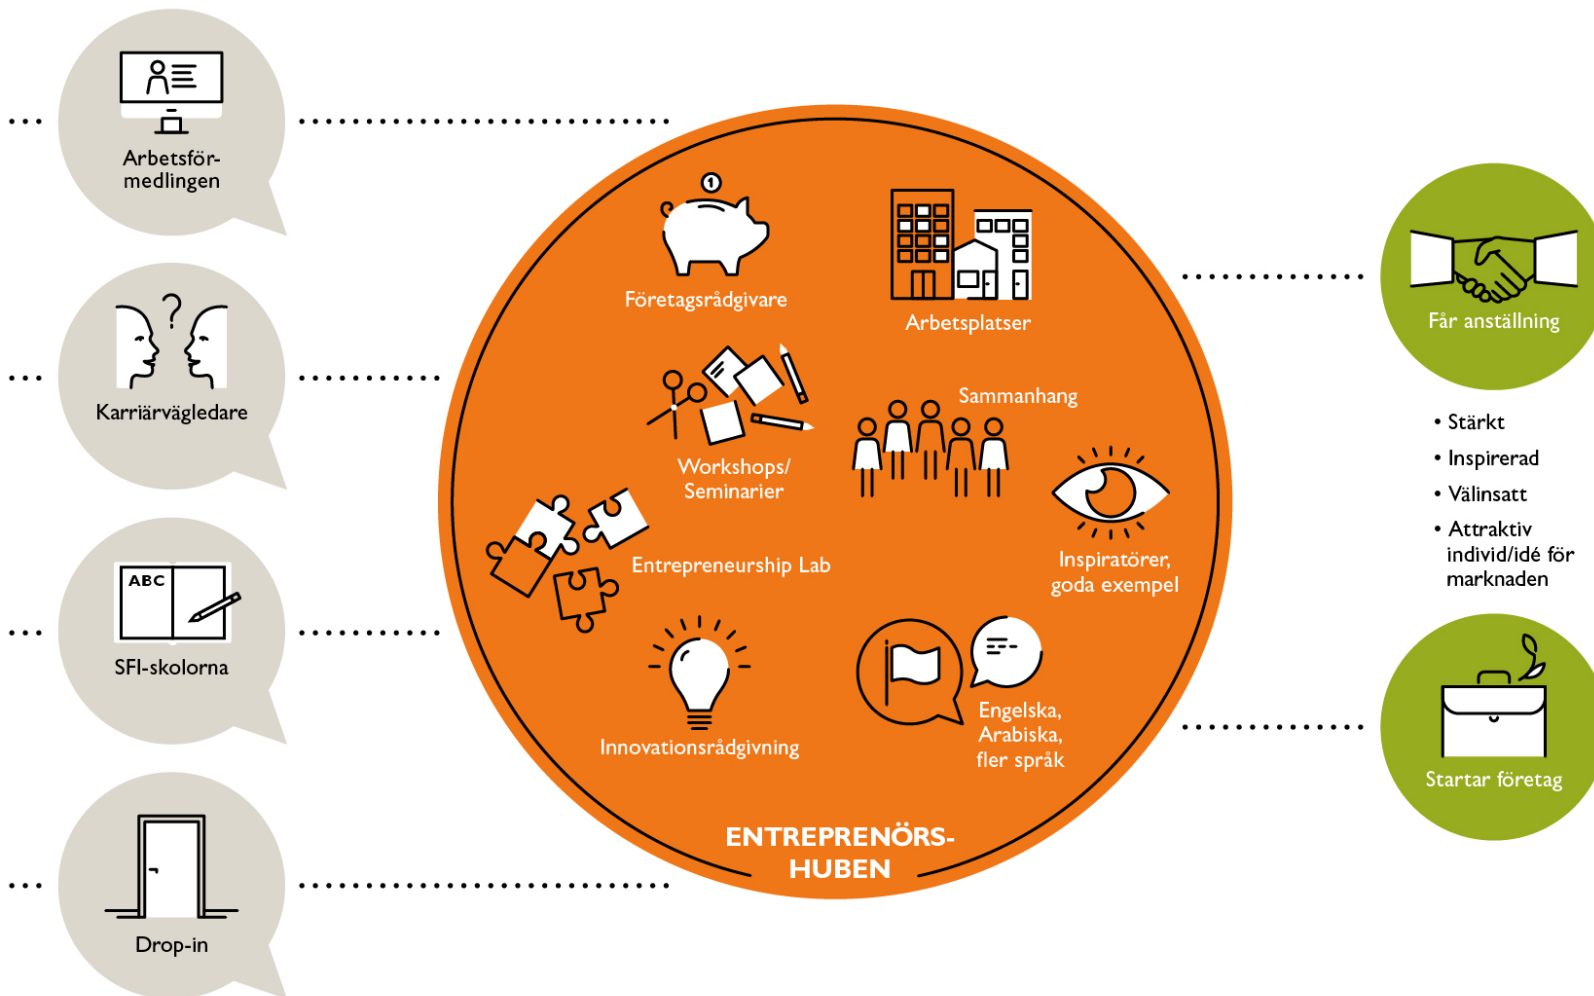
Arbetsförmedlingen

Karriärvägledare

ABC
SFI-skolorna

Drop-in

Företagsrådgivare

Arbetsplatser

Sammanhang

Workshops/ Seminarier

Entrepreneurship Lab

Inspiratörer, goda exempel

Innovationsrådgivning

Engelska, Arabiska, fler språk

ENTREPRENÖRS-HUBEN

Får anställning

• Stärkt
• Inspirerad
• Välinsatt
• Attraktiv individ/idé för marknaden

Startar företag